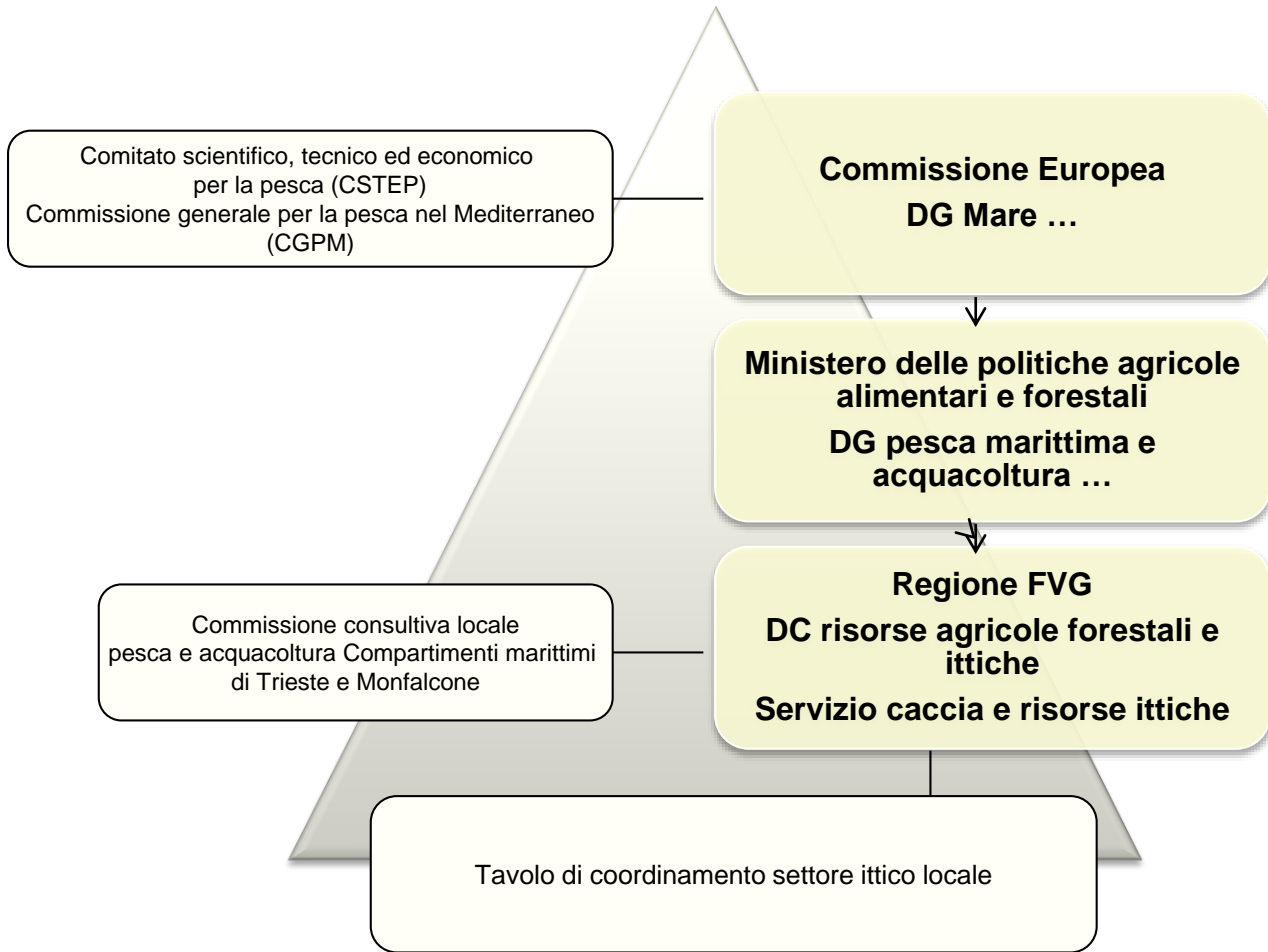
Comitato scientifico, tecnico ed economico per la pesca (CSTEP)
Commissione generale per la pesca nel Mediterraneo (CGPM)

Commissione Europea
DG Mare …

Ministero delle politiche agricole alimentari e forestali
DG pesca marittima e acquacoltura …

Commissione consultiva locale pesca e acquacoltura Compartimenti marittimi di Trieste e Monfalcone

Regione FVG
DC risorse agricole forestali e ittiche
Servizio caccia e risorse ittiche

Tavolo di coordinamento settore ittico locale